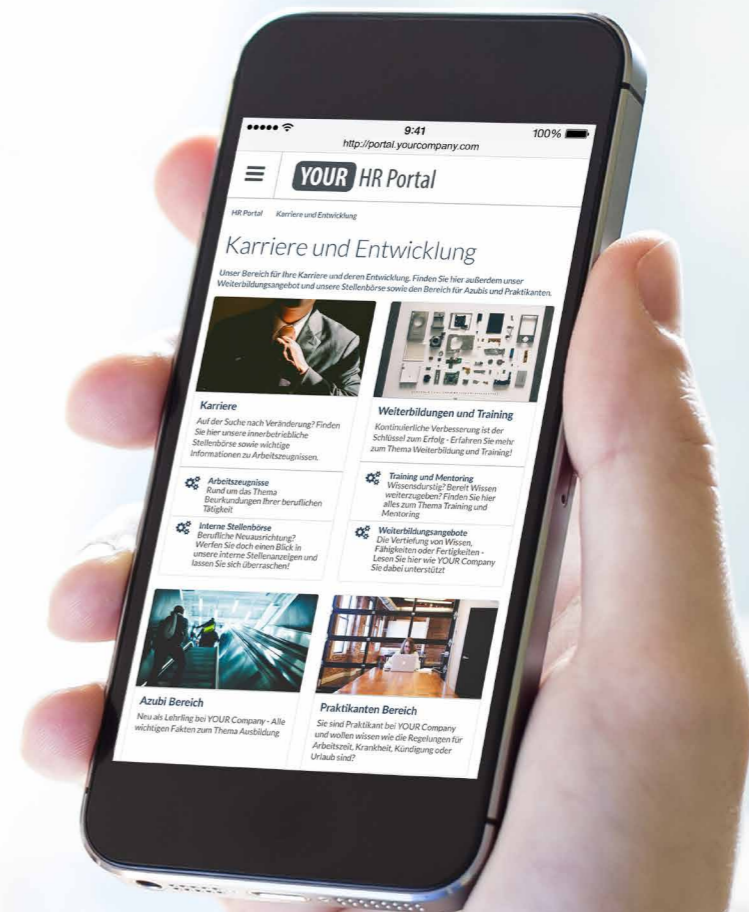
9:41
100%
http://portal.yourcompany.com

YOUR HR Portal

HR Portal Karriere und Entwicklung

Karriere und Entwicklung

Unser Bereich für Ihre Karriere und deren Entwicklung. Finden Sie hier außerdem unser Weiterbildungsangebot und unsere Stellenbörse sowie den Bereich für Azubis und Praktikanten.

Karriere

Auf der Suche nach Veränderung? Finden Sie hier unsere innerbetriebliche Stellenbörse sowie wichtige Informationen zu Arbeitszeugnissen.

Arbeitszeugnisse
Rund um das Thema Beurkundungen Ihrer beruflichen Tätigkeit

Interne Stellenbörse
Berufliche Neuausrichtung? Werfen Sie doch einen Blick in unsere interne Stellenanzeigen und lassen Sie sich überraschen!

Weiterbildungen und Training

Kontinuierliche Verbesserung ist der Schlüssel zum Erfolg - Erfahren Sie mehr zum Thema Weiterbildung und Training!

Training und Mentoring
Wissensdurstig? Bereit Wissen weiterzugeben? Finden Sie hier alles zum Thema Training und Mentoring

Weiterbildungsangebote
Die Vertiefung von Wissen, Fähigkeiten oder Fertigkeiten - Lesen Sie hier wie YOUR Company Sie dabei unterstützt

Azubi Bereich

Neu als Lehrling bei YOUR Company - Alle wichtigen Fakten zum Thema Ausbildung

Praktikanten Bereich

Sie sind Praktikant bei YOUR Company und wollen wissen wie die Regelungen für Arbeitszeit, Krankheit, Kündigung oder Urlaub sind?